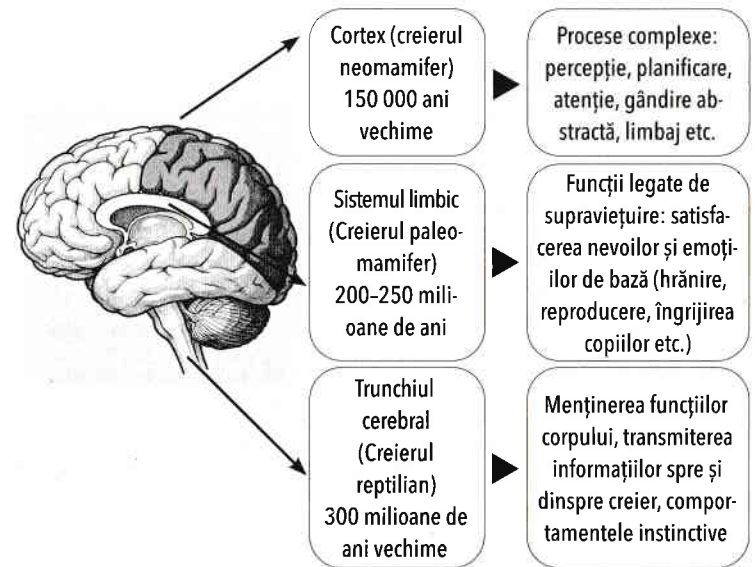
Cortex (creierul neomamifer) 150 000 ani vechime

Procese complexe: percepție, planificare, atenție, gândire abstractă, limbaj etc.

Sistemul limbic (Creierul paleomamifer) 200–250 milioane de ani

Funcții legate de supraviețuire: satisfacerea nevoilor și emoțiilor de bază (hrănire, reproducere, îngrijirea copiilor etc.)

Trunchiul cerebral (Creierul reptilian) 300 milioane de ani vechime

Menținerea funcțiilor corpului, transmiterea informațiilor spre și dinspre creier, comportamentele instinctive